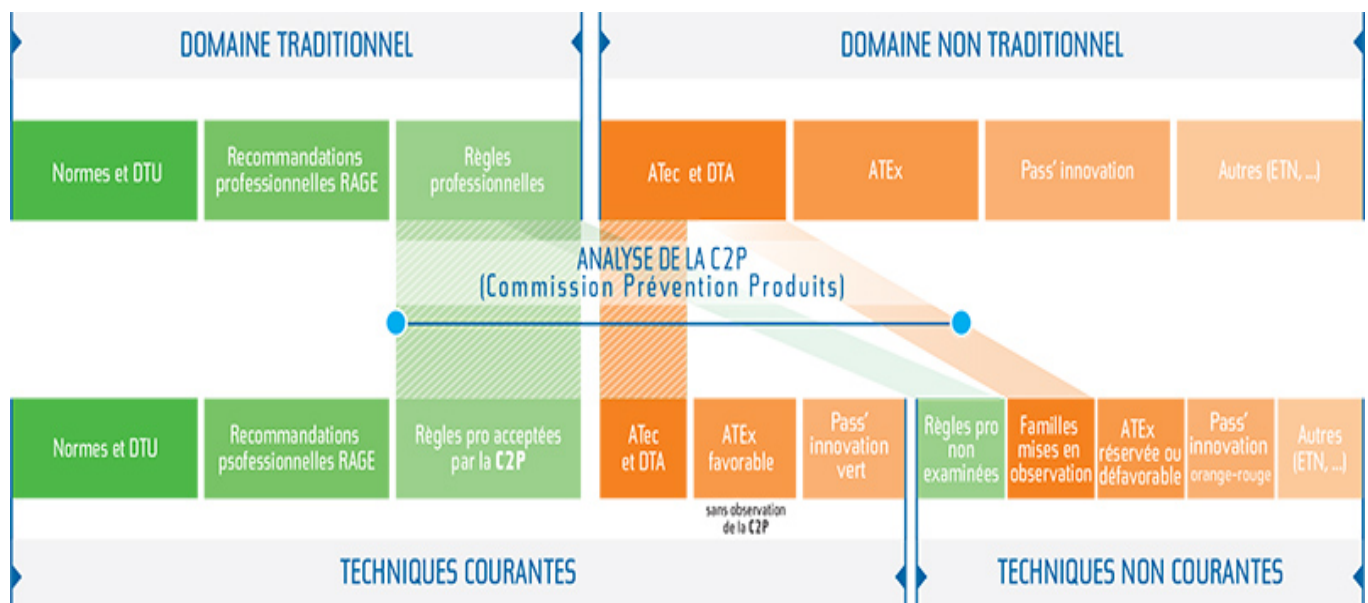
DOMAINE TRADITIONNEL

DOMAINE NON TRADITIONNEL

Normes et DTU

Recommandations professionnelles RAGE

Règles professionnelles

ATec et DTA

ATEx

Pass' innovation

Autres (ETN, ...)

ANALYSE DE LA C2P
(Commission Prévention Produits)

Normes et DTU

Recommandations psofessionnelles RAGE

Règles pro acceptées par la C2P

ATec et DTA

ATEx favorable

sans observation de la C2P

Pass' innovation vert

Règles pro non examinées

Familles mises en observation

ATEx réservée ou défavorable

Pass' innovation orange-rouge

Autres (ETN, ...)

TECHNIQUES COURANTES

TECHNIQUES NON COURANTES